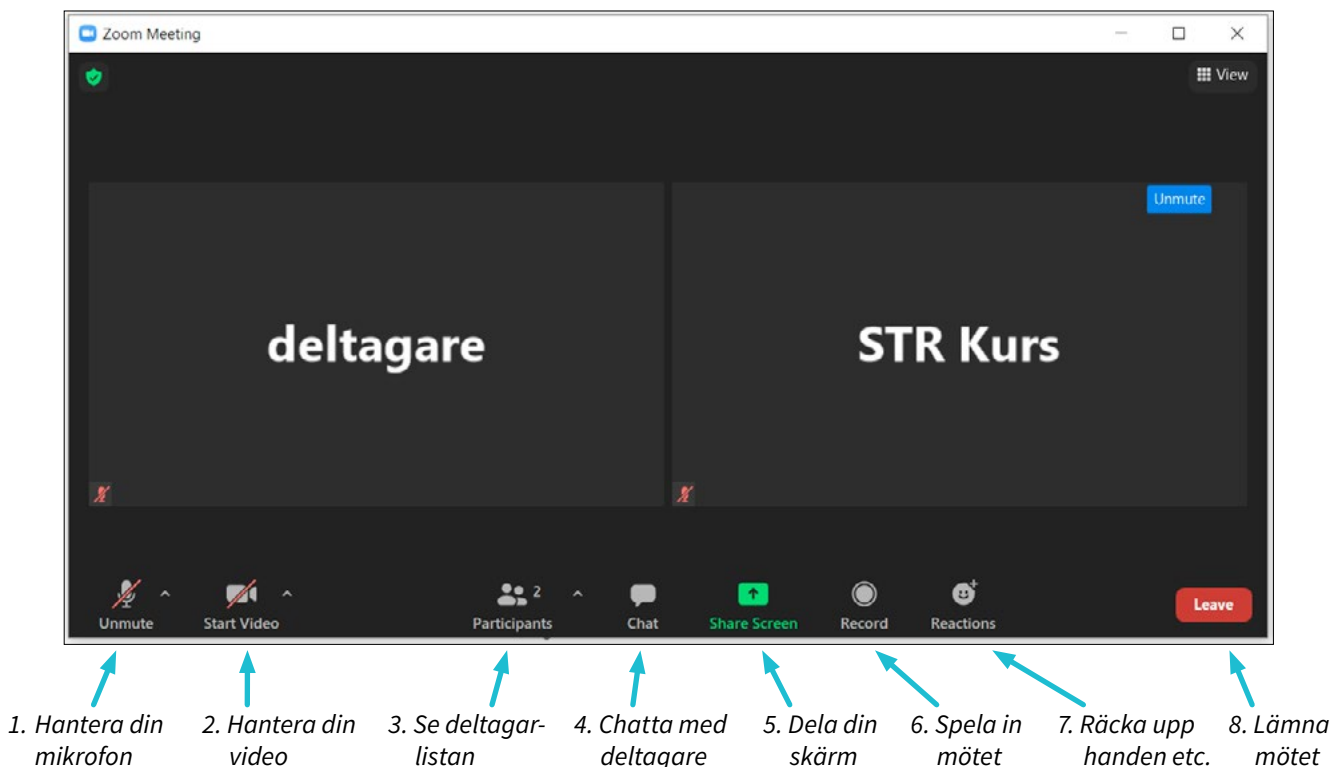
Zoom Meeting

View

Unmute

deltagare

STR Kurs

Unmute

Start Video

2
Participants

Chat

Share Screen

Record

Reactions

Leave

1. Hantera din mikrofon

2. Hantera din video

3. Se deltagarlistan

4. Chatta med deltagare

5. Dela din skärm

6. Spela in mötet

7. Räcka upp handen etc.

8. Lämna mötet